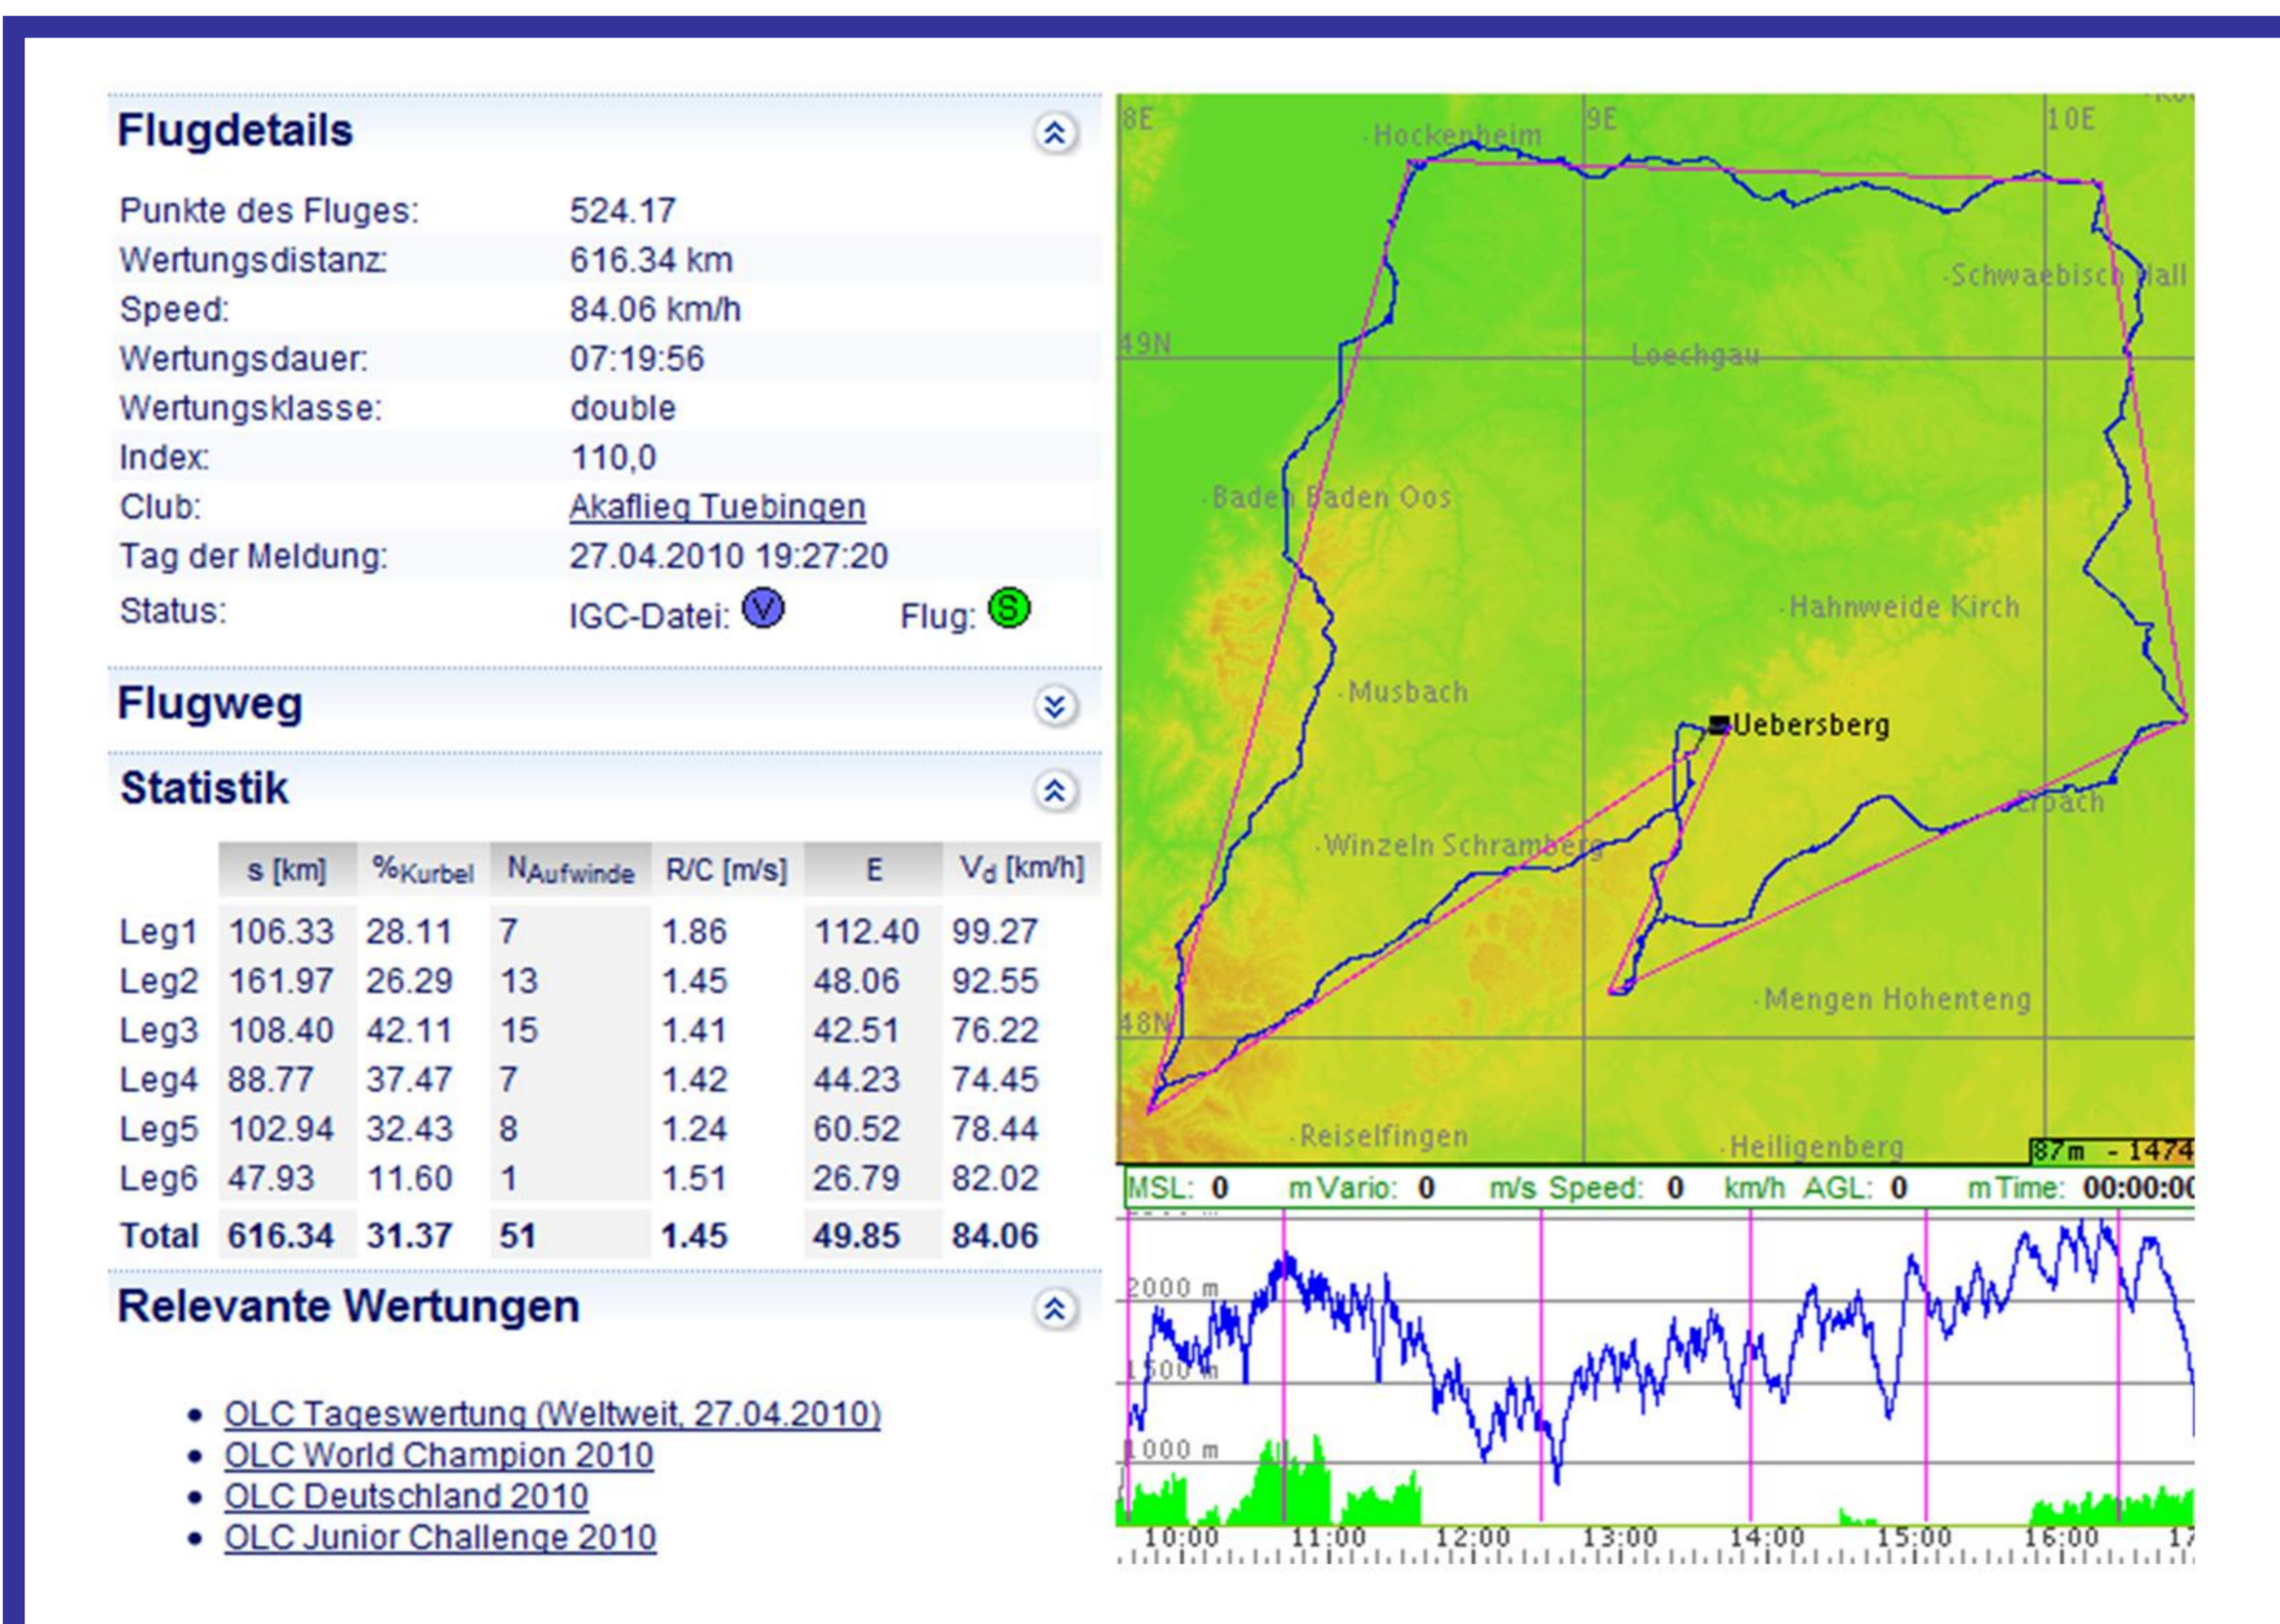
Flugdetails

| | |
|---|---|
| Punkte des Fluges: | 524.17 |
| Wertungsdistanz: | 616.34 km |
| Speed: | 84.06 km/h |
| Wertungsdauer: | 07:19:56 |
| Wertungsklasse: | double |
| Index: | 110,0 |
| Club: | Akaflieg Tuebingen |
| Tag der Meldung: | 27.04.2010 19:27:20 |
| Status: | IGC-Datei: V Flug: S |

Flugweg

Statistik

| | s [km] | %$_{Kurbel}$ | N$_{Aufwinde}$ | R/C [m/s] | E | V$_d$ [km/h] |
|---|---|---|---|---|---|---|
| Leg1 | 106.33 | 28.11 | 7 | 1.86 | 112.40 | 99.27 |
| Leg2 | 161.97 | 26.29 | 13 | 1.45 | 48.06 | 92.55 |
| Leg3 | 108.40 | 42.11 | 15 | 1.41 | 42.51 | 76.22 |
| Leg4 | 88.77 | 37.47 | 7 | 1.42 | 44.23 | 74.45 |
| Leg5 | 102.94 | 32.43 | 8 | 1.24 | 60.52 | 78.44 |
| Leg6 | 47.93 | 11.60 | 1 | 1.51 | 26.79 | 82.02 |
| Total | 616.34 | 31.37 | 51 | 1.45 | 49.85 | 84.06 |

Relevante Wertungen

- OLC Tageswertung (Weltweit, 27.04.2010)
- OLC World Champion 2010
- OLC Deutschland 2010
- OLC Junior Challenge 2010

8E 9E 10E 49N 48N
Hockenheim
Schwaebisch Hall
Loechgau
Baden Baden Oos
Hahnweide Kirch
Musbach
Uebersberg
Erbach
Winzeln Schramberg
Mengen Hohenteng
Reiselfingen
Heiligenberg
87m - 1474

MSL: 0 m Vario: 0 m/s Speed: 0 km/h AGL: 0 m Time: 00:00:0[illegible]

2000 m
1500 m
1000 m
10:00 11:00 12:00 13:00 14:00 15:00 16:00 1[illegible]